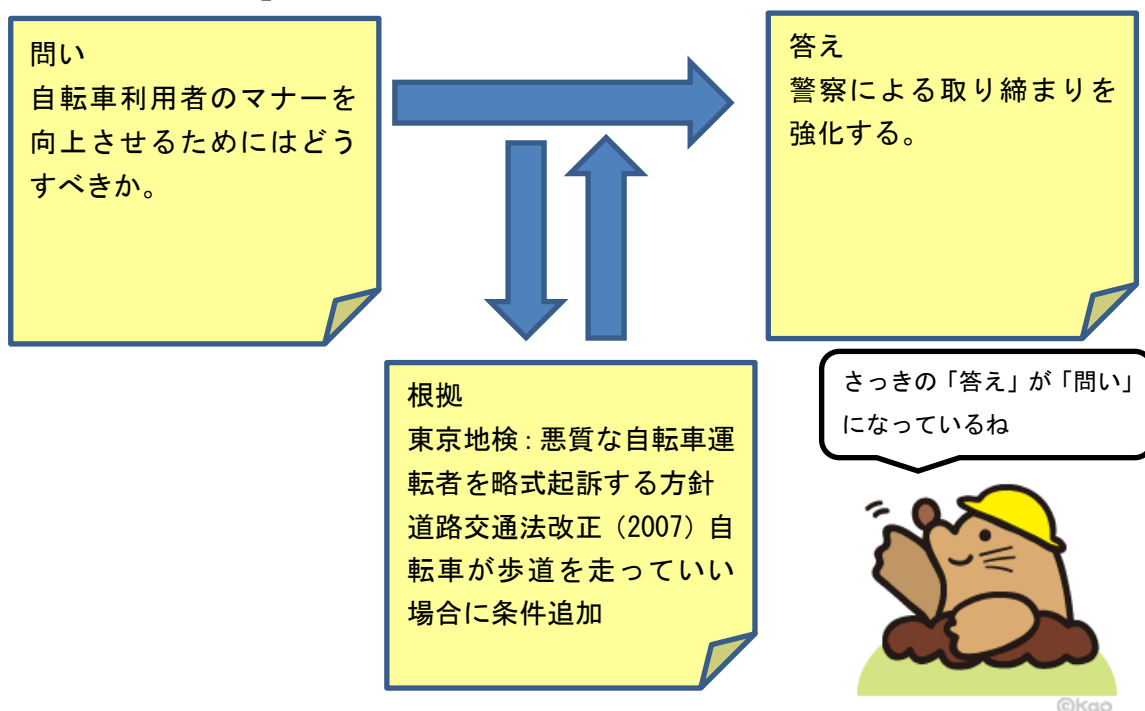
問い
自転車利用者のマナーを向上させるためにはどうすべきか。

答え
警察による取り締まりを強化する。

根拠
東京地検：悪質な自転車運転者を略式起訴する方針
道路交通法改正（2007）自転車が歩道を走っていい場合に条件追加

さっきの「答え」が「問い」になっているね

©kao